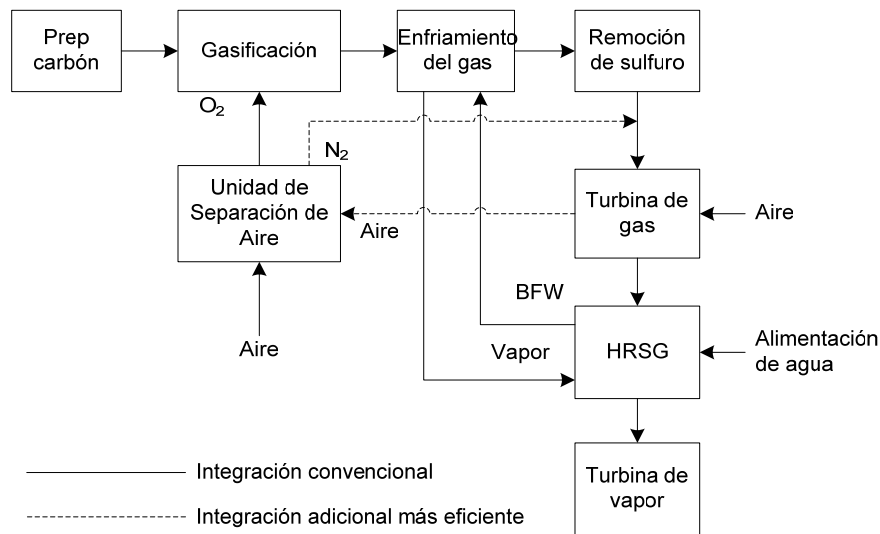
Prep carbón

Gasificación

Enfriamiento del gas

Remoción de sulfuro

$O_2$

$N_2$

Unidad de Separación de Aire

Aire

Turbina de gas

Aire

BFW

Vapor

HRSG

Alimentación de agua

Aire

Turbina de vapor

Integración convencional

Integración adicional más eficiente